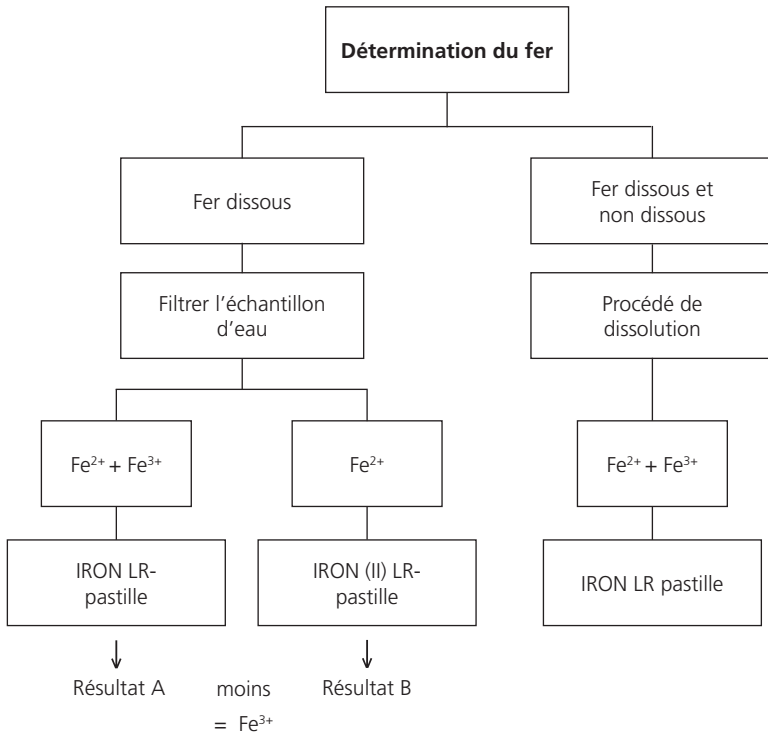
**Détermination du fer**

Fer dissous

Filtrer l'échantillon d'eau

$Fe^{2+} + Fe^{3+}$

IRON LR-pastille

Résultat A

$Fe^{2+}$

IRON (II) LR-pastille

Résultat B

moins

= $Fe^{3+}$

Fer dissous et non dissous

Procédé de dissolution

$Fe^{2+} + Fe^{3+}$

IRON LR pastille